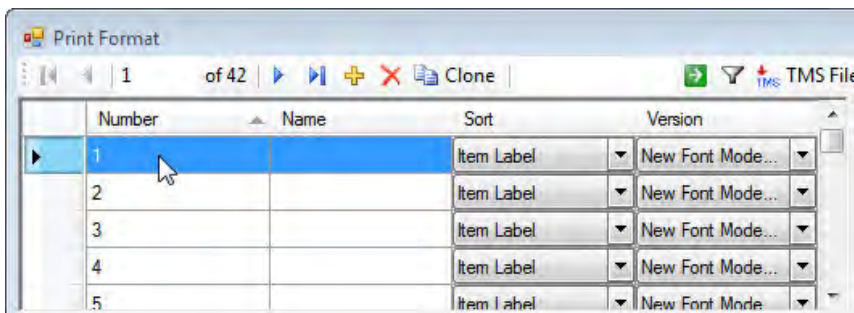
Print Format

1 of 42 Clone TMS File

| Number | Name | Sort | Version |
|---|---|---|---|
| 1 | | Item Label | New Font Mode... |
| 2 | | Item Label | New Font Mode... |
| 3 | | Item Label | New Font Mode... |
| 4 | | Item Label | New Font Mode... |
| 5 | | Item Label | New Font Mode |